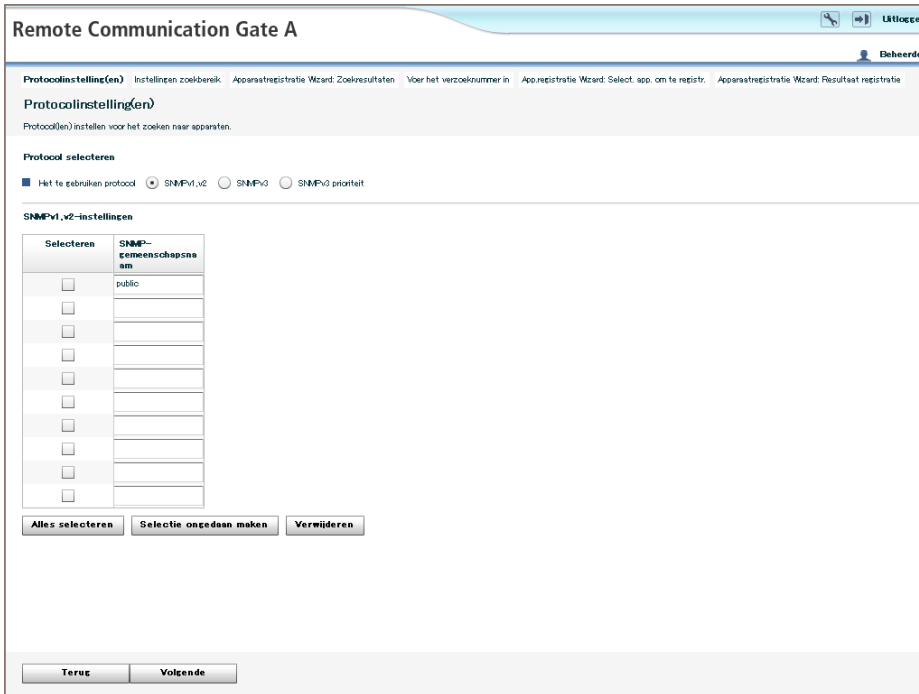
Remote Communication Gate A

Uitlogge

Beheerd

Protocolinstelling(en) Instellingen zoekbereik Apparaatregistratie Wizard: Zoekresultaten Voer het verzoeknummer in App.registratie Wizard: Select. app. om te registr. Apparaatregistratie Wizard: Resultaat registratie

Protocolinstelling(en)

Protocol(len) instellen voor het zoeken naar apparaten.

Protocol selecteren

Het te gebruiken protocol SNMPv1,v2 SNMPv3 SNMPv3 prioriteit

SNMPv1,v2-instellingen

| Selecteren | SNMP-gemeenschapsnaam |
|---|---|
| | public |
| | |
| | |
| | |
| | |
| | |
| | |
| | |
| | |
| | |

Alles selecteren Selectie ongedaan maken Verwijderen

Terug Volgende